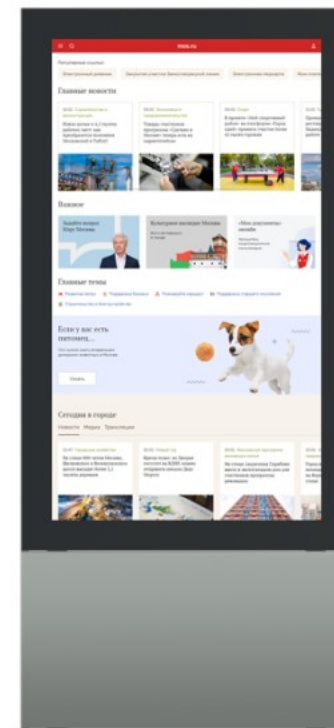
mos.ru

Популярные сервисы

Электронный дневник

Главные новости

Важное

Культурное наследие Москвы

«Мои документы» онлайн

Главные темы

Если у вас есть питомец...

Сегодня в городе

Новости

Афиша

Трансляции